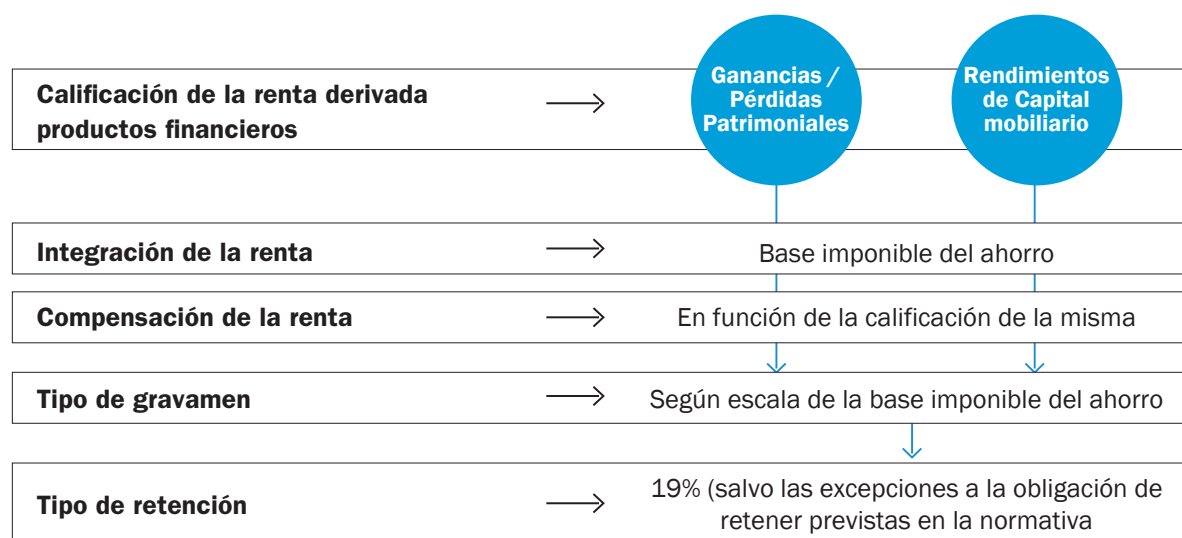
Calificación de la renta derivada productos financieros

Ganancias / Pérdidas Patrimoniales

Rendimientos de Capital mobiliario

Integración de la renta

Base imponible del ahorro

Compensación de la renta

En función de la calificación de la misma

Tipo de gravamen

Según escala de la base imponible del ahorro

Tipo de retención

19% (salvo las excepciones a la obligación de retener previstas en la normativa